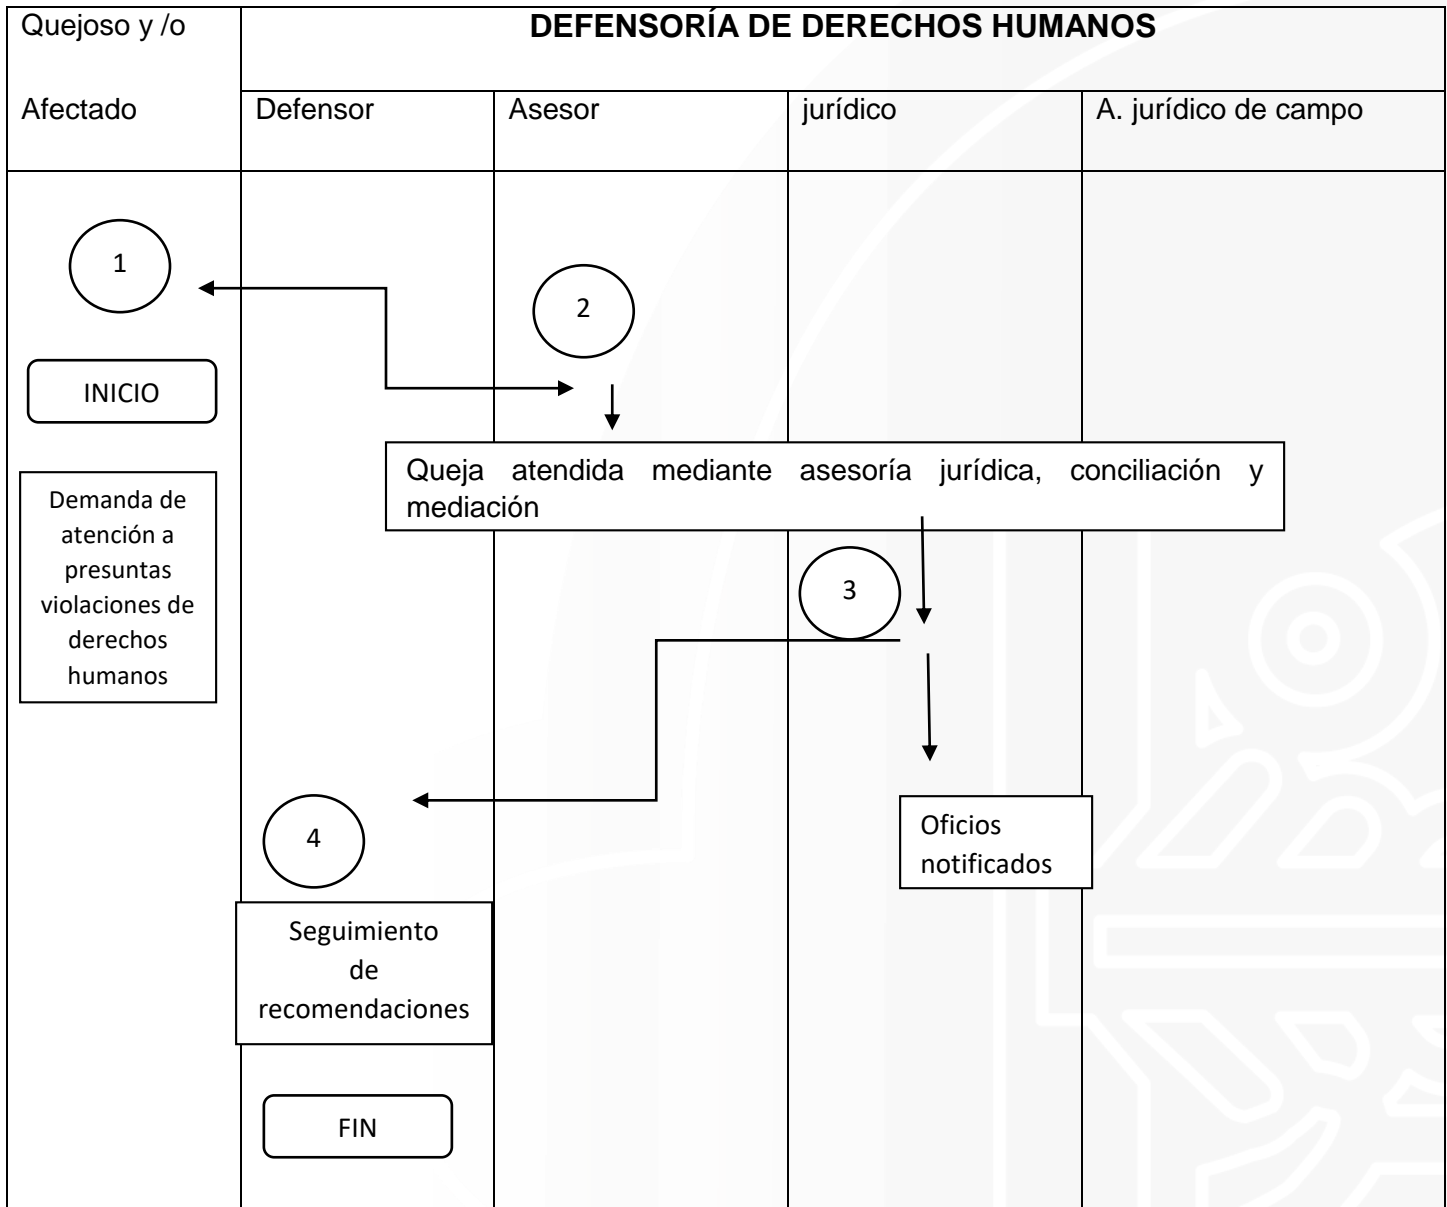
| Quejoso y /o Afectado | DEFENSORÍA DE DERECHOS HUMANOS | | | |
|---|---|---|---|---|
| | Defensor | Asesor | jurídico | A. jurídico de campo |

1

INICIO

Demanda de atención a presuntas violaciones de derechos humanos

2

Queja atendida mediante asesoría jurídica, conciliación y mediación

3

Oficios notificados

4

Seguimiento de recomendaciones

FIN